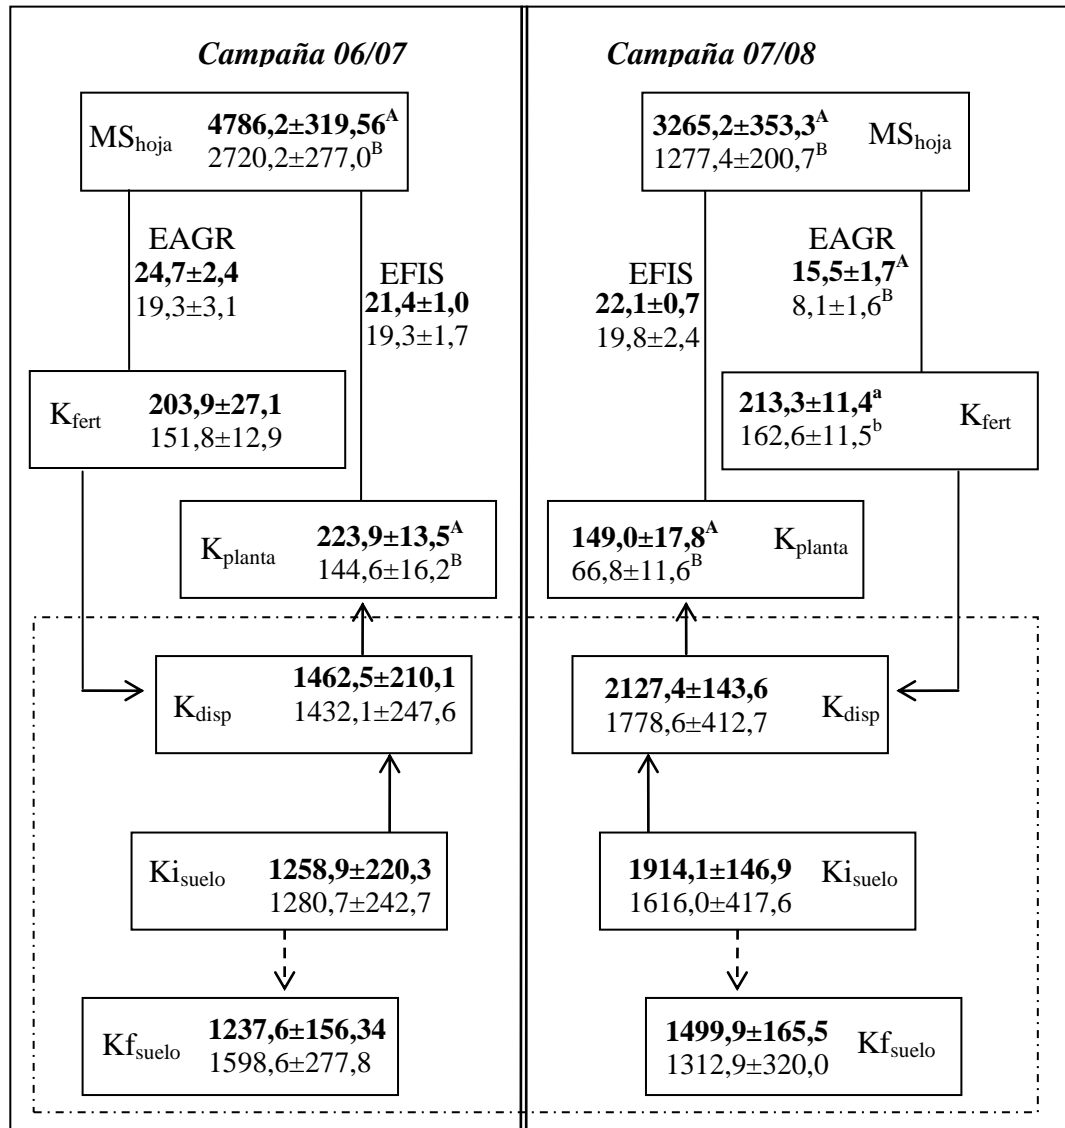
Campaña 06/07

$MS_{hoja}$ **4786,2±319,56$^{A}$** 2720,2±277,0$^{B}$

EAGR **24,7±2,4** 19,3±3,1

EFIS **21,4±1,0** 19,3±1,7

$K_{fert}$ **203,9±27,1** 151,8±12,9

$K_{planta}$ **223,9±13,5$^{A}$** 144,6±16,2$^{B}$

$K_{disp}$ **1462,5±210,1** 1432,1±247,6

$Ki_{suelo}$ **1258,9±220,3** 1280,7±242,7

$Kf_{suelo}$ **1237,6±156,34** 1598,6±277,8

Campaña 07/08

**3265,2±353,3$^{A}$** 1277,4±200,7$^{B}$ $MS_{hoja}$

EFIS **22,1±0,7** 19,8±2,4

EAGR **15,5±1,7$^{A}$** 8,1±1,6$^{B}$

**213,3±11,4$^{a}$** 162,6±11,5$^{b}$ $K_{fert}$

**149,0±17,8$^{A}$** 66,8±11,6$^{B}$ $K_{planta}$

**2127,4±143,6** 1778,6±412,7 $K_{disp}$

**1914,1±146,9** 1616,0±417,6 $Ki_{suelo}$

**1499,9±165,5** 1312,9±320,0 $Kf_{suelo}$